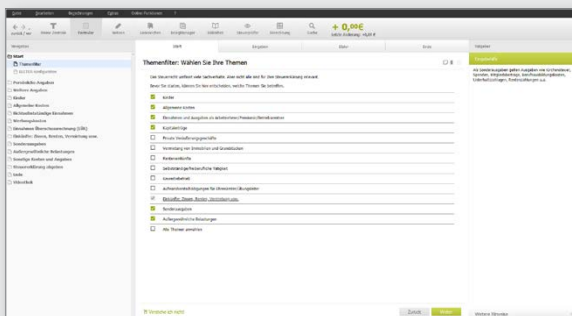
Datei Bearbeiten Begleitungen Extras Online-Funktionen ?

Zurück / Vor Meine Steuerfälle Formular Notizen Dokumente Belegübersicht Steuer-Abgaben Steuertipps Berechnung Suche + 0,00€ Aktuelle Erstattung

Navigation

Start

Themenfilter

Persönliche Angaben

Weitere Angaben

Kinder

Allgemeine Kosten

Nichtselbstständige Einnahmen

Werbungskosten

Einnahmen-Überschussrechnung (EÜR)

Einkünfte: Zinsen, Renten, Vermietung usw.

Sonderausgaben

Außergewöhnliche Belastungen

Sonstige Kosten und Angaben

Steuerermäßigung abgeben

Ende

Übersicht

Start Angaben Kinder Ende

Themenfilter: Wählen Sie Ihre Themen

Kinder

allgemeine Kosten

Einnahmen und Ausgaben als Arbeitnehmer/Pensionär/Beamtenkosten

Kapitalerträge

Private Veräußerungsgeschäfte

Vermietung von Immobilien und Grundstücken

Rentenempfänger

Selbstständige/freiberufliche Tätigkeit

Gewerbebetrieb

Aufwandsentschädigungen für Ehrenämter/Übungsleiter

Renten, Zinsen, Kosten, Vermietungen

Sonderausgaben

Außergewöhnliche Belastungen

Alle Themen anzeigen

Zurück Weiter

Ratgeber

Weitere Hinweise